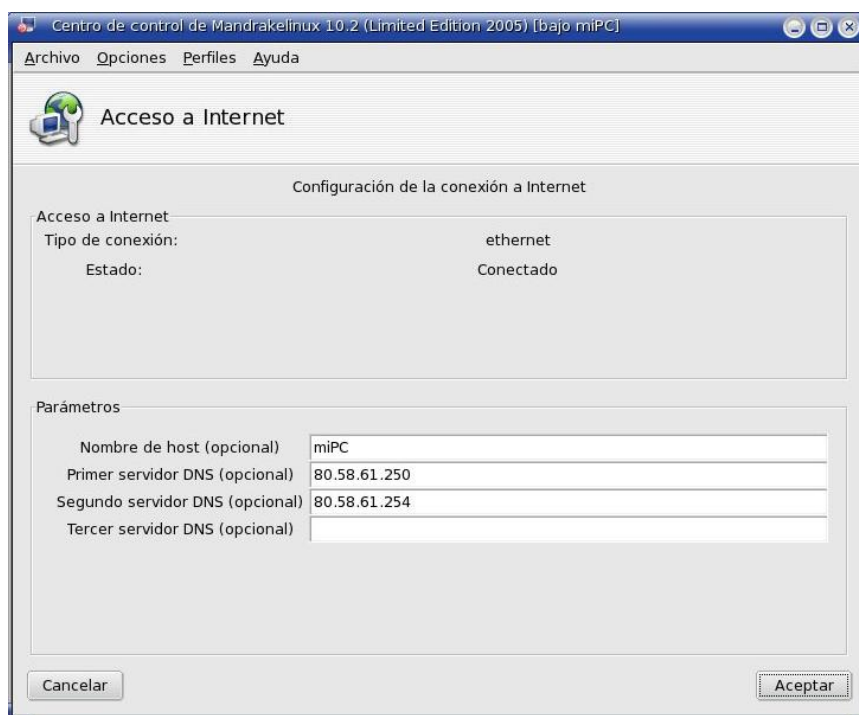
Centro de control de Mandrakelinux 10.2 (Limited Edition 2005) [bajo miPC]

Archivo Opciones Perfiles Ayuda

Acceso a Internet

Configuración de la conexión a Internet

Acceso a Internet

Tipo de conexión: ethernet

Estado: Conectado

Parámetros

Nombre de host (opcional) miPC

Primer servidor DNS (opcional) 80.58.61.250

Segundo servidor DNS (opcional) 80.58.61.254

Tercer servidor DNS (opcional)

Cancelar

Aceptar